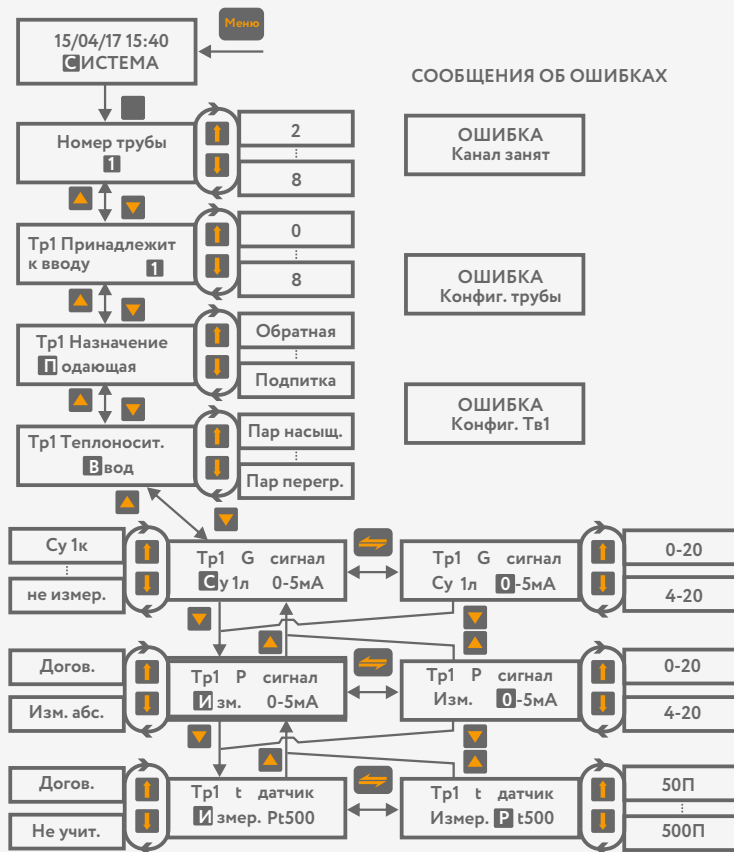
Меню

15/04/17 15:40
СИСТЕМА

СООБЩЕНИЯ ОБ ОШИБКАХ

Номер трубы
1

2
⋮
8

ОШИБКА
Канал занят

Тр1 Принадлежит к вводу 1

0
⋮
8

ОШИБКА
Конфиг. трубы

Тр1 Назначение
Подающая

Обратная
⋮
Подпитка

ОШИБКА
Конфиг. Тв1

Тр1 Теплоносит.
Ввод

Пар насыщ.
⋮
Пар перегр.

Су 1к
⋮
не измер.

Тр1 G сигнал
Су 1л 0-5мА

Тр1 G сигнал
Су 1л 0-5мА

0-20
4-20

Догов.
Изм. абс.

Тр1 P сигнал
Изм. 0-5мА

Тр1 P сигнал
Изм. 0-5мА

0-20
4-20

Догов.
Не учит.

Тр1 t датчик
Измер. Pt500

Тр1 t датчик
Измер. Pt500

50П
⋮
500П